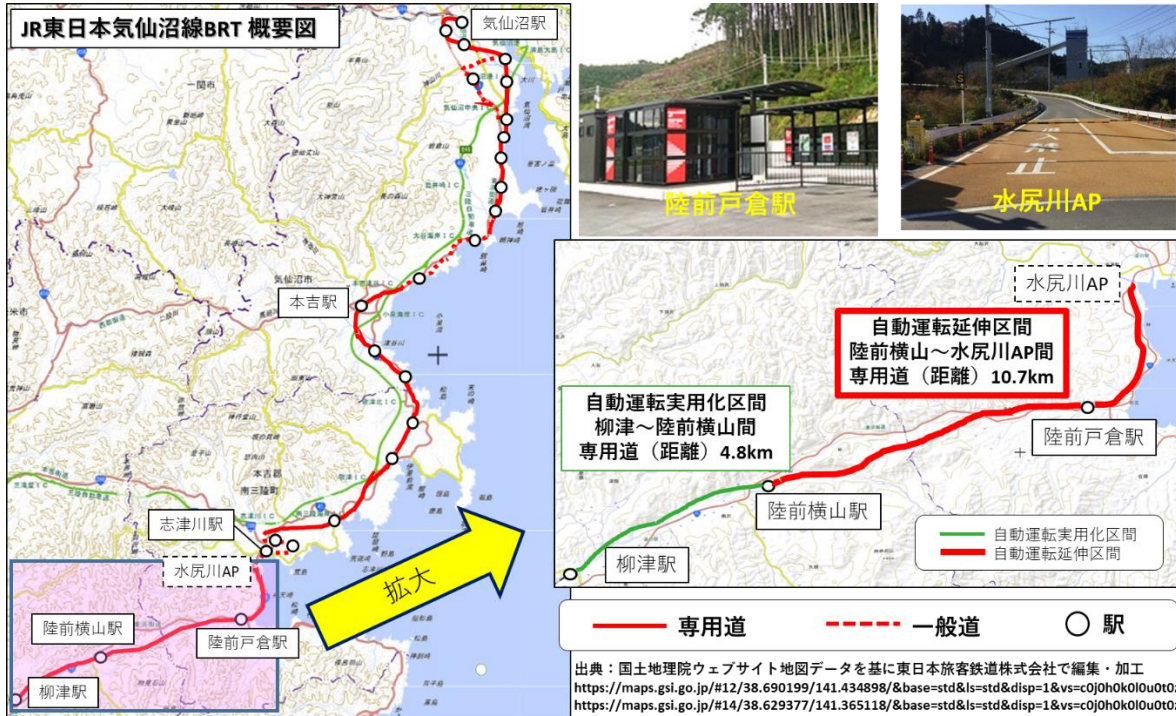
JR東日本気仙沼線BRT 概要図

気仙沼駅

本吉駅

志津川駅

水尻川AP

陸前横山駅

陸前戸倉駅

柳津駅

拡大

陸前戸倉駅

水尻川AP

水尻川AP

自動運転延伸区間
陸前横山～水尻川AP間
専用道（距離）10.7km

自動運転実用化区間
柳津～陸前横山間
専用道（距離）4.8km

陸前戸倉駅

陸前横山駅

柳津駅

自動運転実用化区間
自動運転延伸区間

専用道　一般道　駅

出典：国土地理院ウェブサイト地図データを基に東日本旅客鉄道株式会社で編集・加工
https://maps.gsi.go.jp/#12/38.690199/141.434898/&base=std&ls=std&disp=1&vs=c0j0h0k0l0u0t0
https://maps.gsi.go.jp/#14/38.629377/141.365118/&base=std&ls=std&disp=1&vs=c0j0h0k0l0u0t0